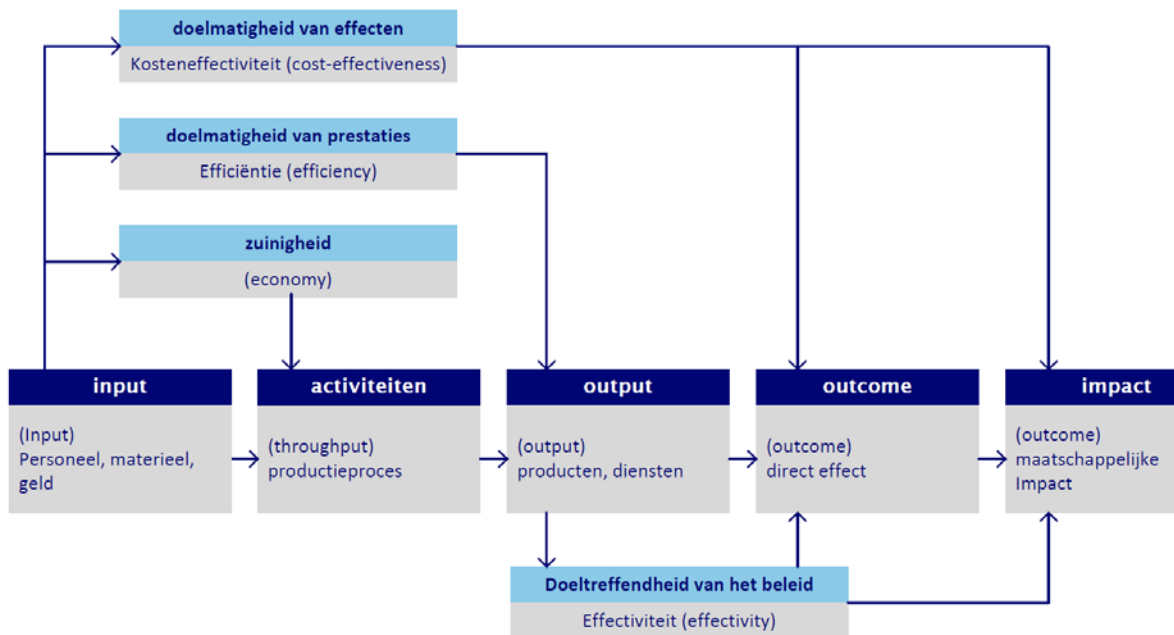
doelmatigheid van effecten
Kosteneffectiviteit (cost-effectiveness)

doelmatigheid van prestaties
Efficiëntie (efficiency)

zuinigheid
(economy)

input
(Input)
Personeel, materieel, geld

activiteiten
(throughput)
productieproces

output
(output)
producten, diensten

outcome
(outcome)
direct effect

impact
(outcome)
maatschappelijke Impact

Doeltreffendheid van het beleid
Effectiviteit (effectivity)